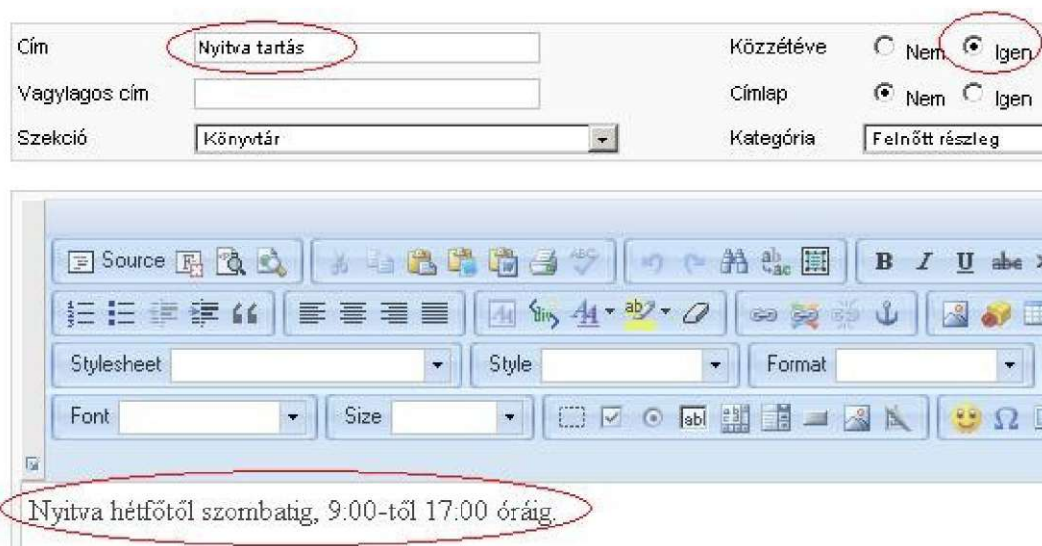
Cím Nyitva tartás
Vagylagos cím
Szekció Könyvtár
Közzétéve Nem Igen
Címlap Nem Igen
Kategória Felnőtt részleg

Source
B I U abe
Stylesheet
Style
Format
Font
Size

Nyitva hétfőtől szombatig, 9:00-től 17:00 óráig.